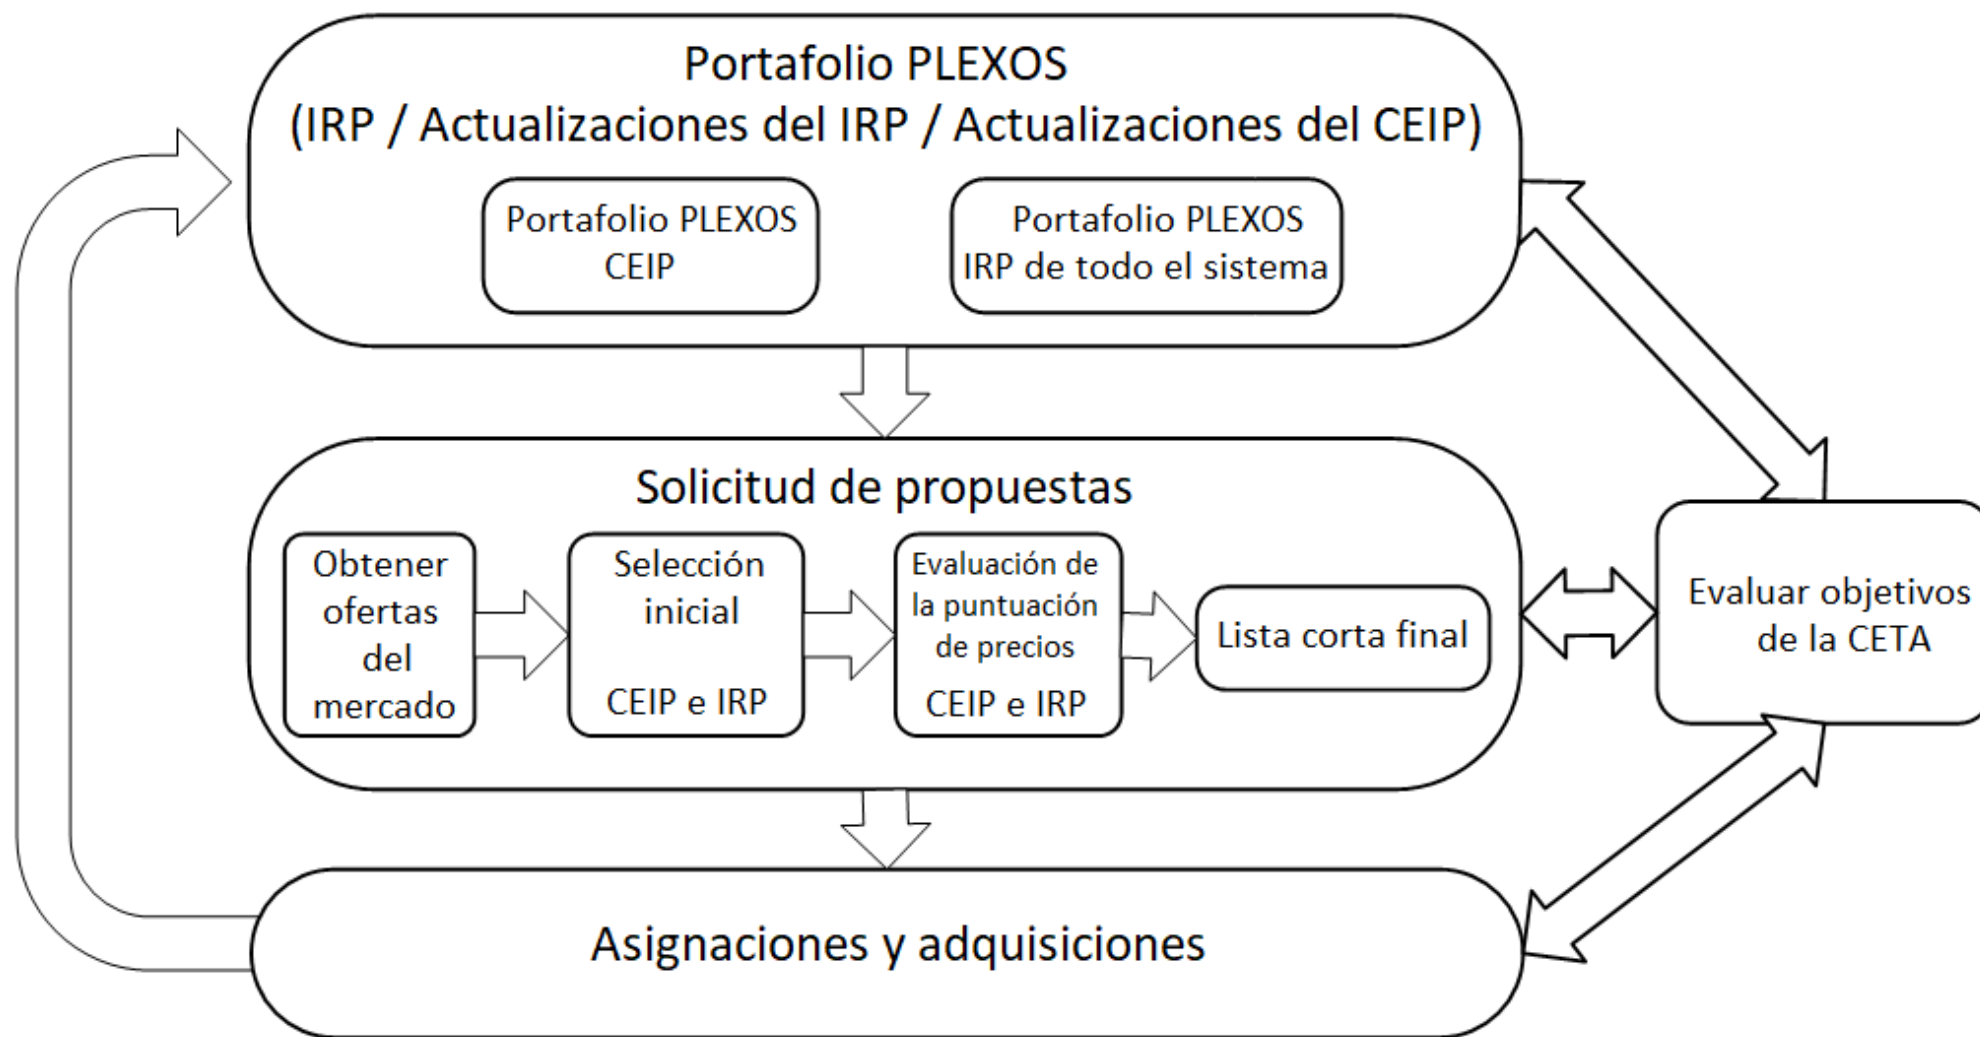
Portafolio PLEXOS
(IRP / Actualizaciones del IRP / Actualizaciones del CEIP)

Portafolio PLEXOS CEIP

Portafolio PLEXOS IRP de todo el sistema

Solicitud de propuestas

Obtener ofertas del mercado

Selección inicial

CEIP e IRP

Evaluación de la puntuación de precios

CEIP e IRP

Lista corta final

Evaluar objetivos de la CETA

Asignaciones y adquisiciones